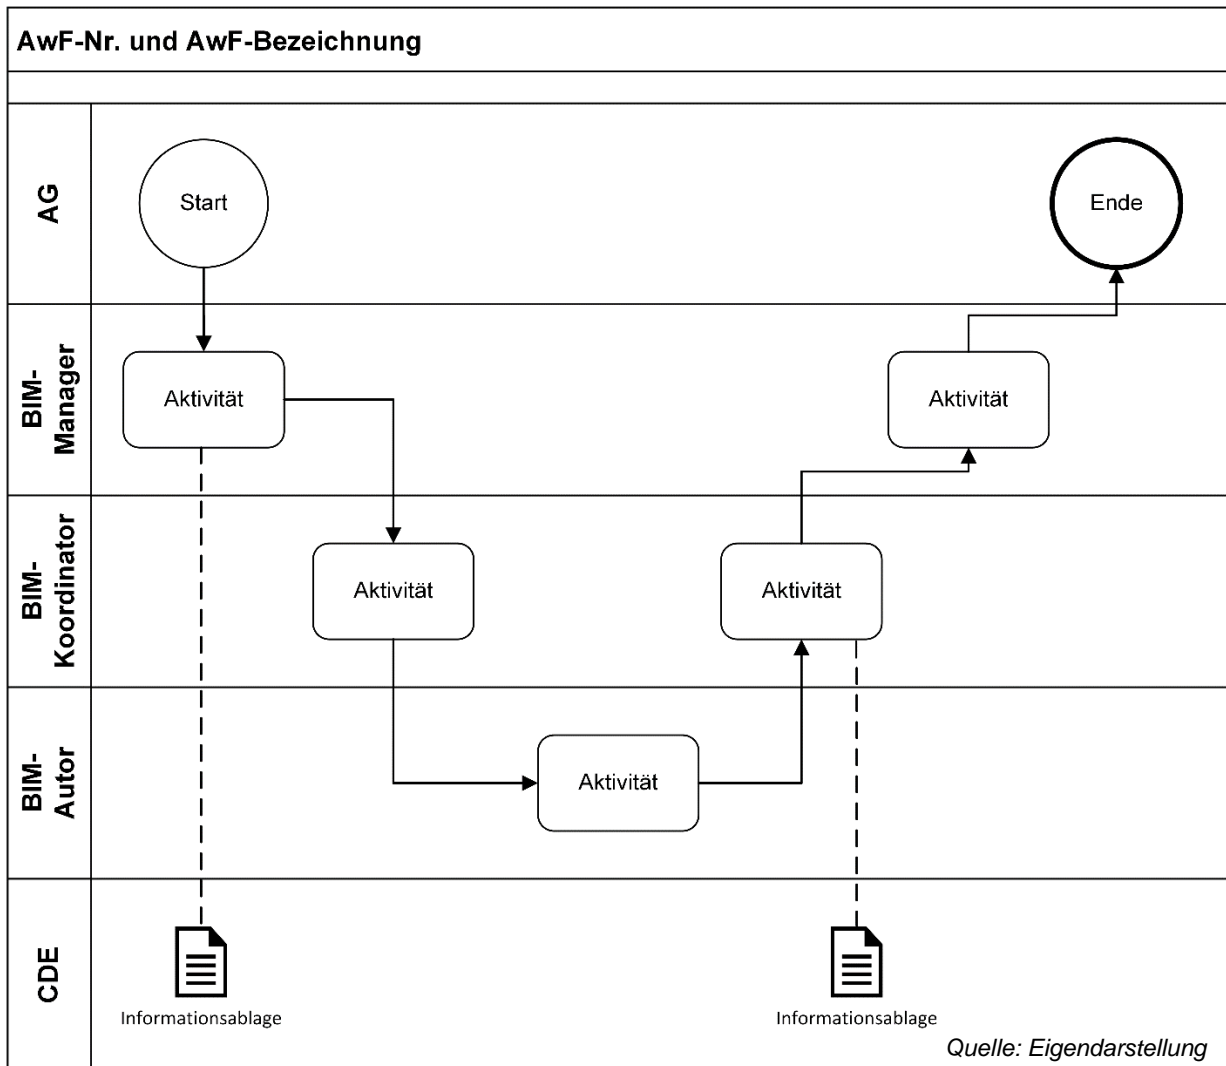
AwF-Nr. und AwF-Bezeichnung

AG

Start

Ende

BIM-Manager

Aktivität

Aktivität

BIM-Koordinator

Aktivität

Aktivität

BIM-Autor

Aktivität

CDE

Informationsablage

Informationsablage

Quelle: Eigendarstellung